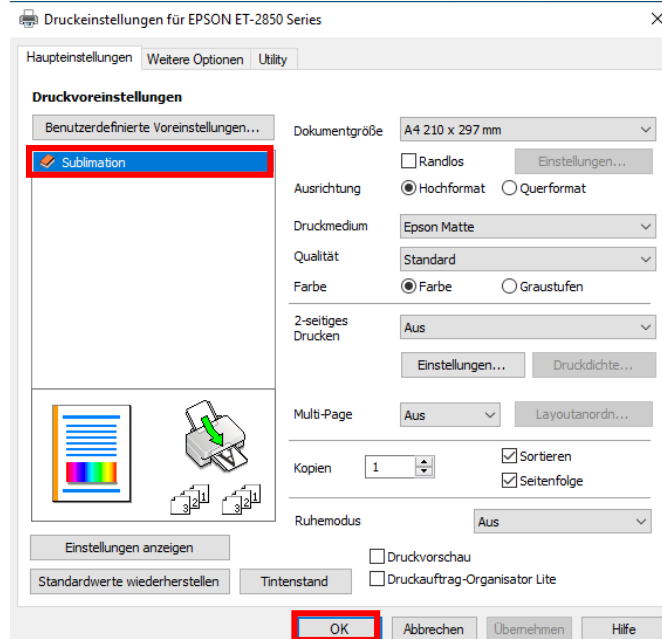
Druckeinstellungen für EPSON ET-2850 Series

Haupteinstellungen | Weitere Optionen | Utility

Druckvoreinstellungen

Benutzerdefinierte Voreinstellungen...

Sublimation

Dokumentgröße | A4 210 x 297 mm

Randlos | Einstellungen...

Ausrichtung | Hochformat | Querformat

Druckmedium | Epson Matte

Qualität | Standard

Farbe | Farbe | Graustufen

2-seitiges Drucken | Aus

Einstellungen... | Druckdichte...

Multi-Page | Aus | Layoutanordn...

Sortieren

Kopien | 1

Seitenfolge

3 2 1 | 3 2 1

Ruhemodus | Aus

Einstellungen anzeigen

Druckvorschau

Standardwerte wiederherstellen | Tintenstand

Druckauftrag-Organisator Lite

OK | Abbrechen | Übernehmen | Hilfe